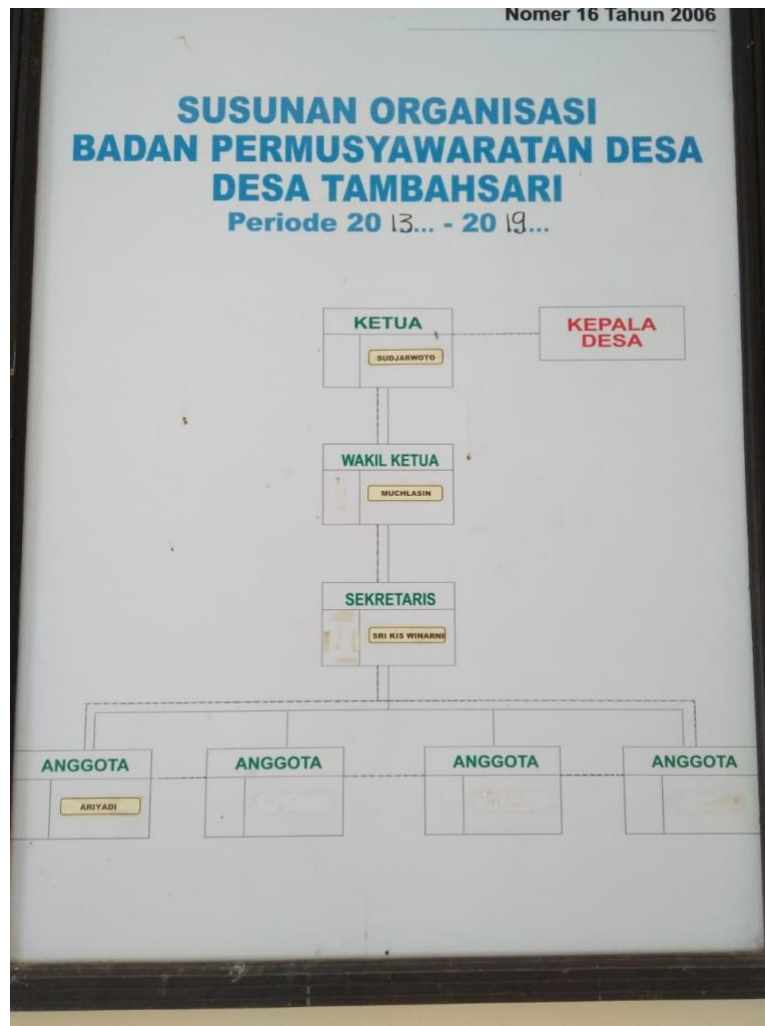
Nomer 16 Tahun 2006

SUSUNAN ORGANISASI
BADAN PERMUSYAWARATAN DESA
DESA TAMBAHSARI
Periode 20 13... - 20 19...

KETUA
SUDJARWOTO

KEPALA DESA

WAKIL KETUA
MUCHLASIN

SEKRETARIS
SRI KIS WINARNI

ANGGOTA
ARIYADI

ANGGOTA
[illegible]

ANGGOTA
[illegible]

ANGGOTA
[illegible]